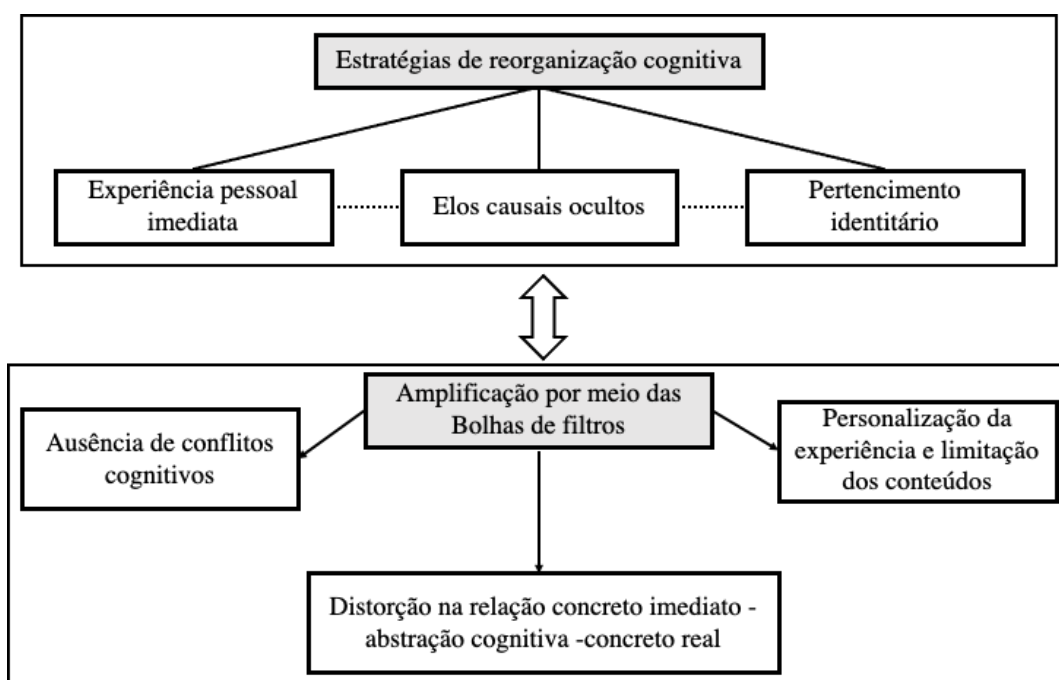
Estratégias de reorganização cognitiva

Experiência pessoal imediata

Elos causais ocultos

Pertencimento identitário

Amplificação por meio das Bolhas de filtros

Ausência de conflitos cognitivos

Personalização da experiência e limitação dos conteúdos

Distorção na relação concreto imediato - abstração cognitiva -concreto real